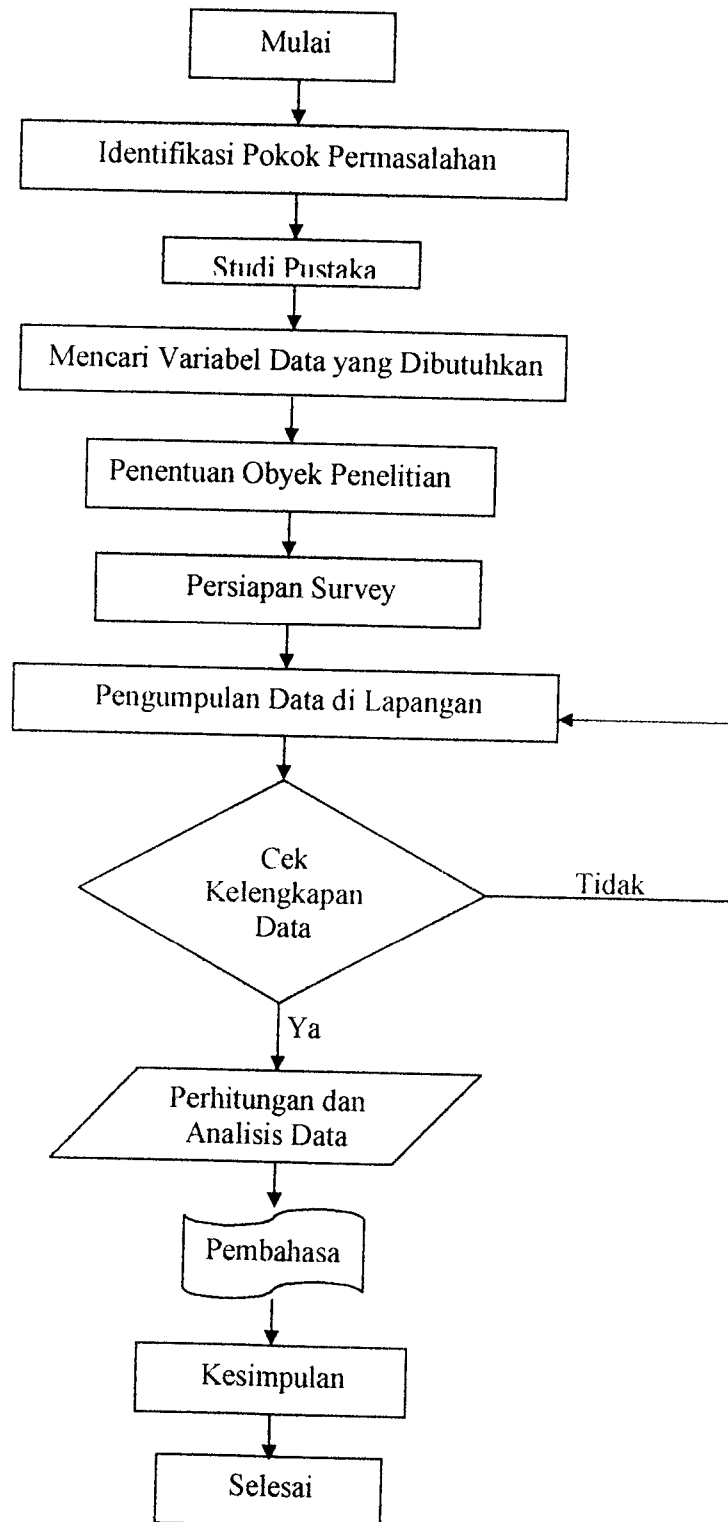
Mulai

Identifikasi Pokok Permasalahan

Studi Pustaka

Mencari Variabel Data yang Dibutuhkan

Penentuan Obyek Penelitian

Persiapan Survey

Pengumpulan Data di Lapangan

Cek Kelengkapan Data

Tidak

Ya

Perhitungan dan Analisis Data

Pembahasa

Kesimpulan

Selesai